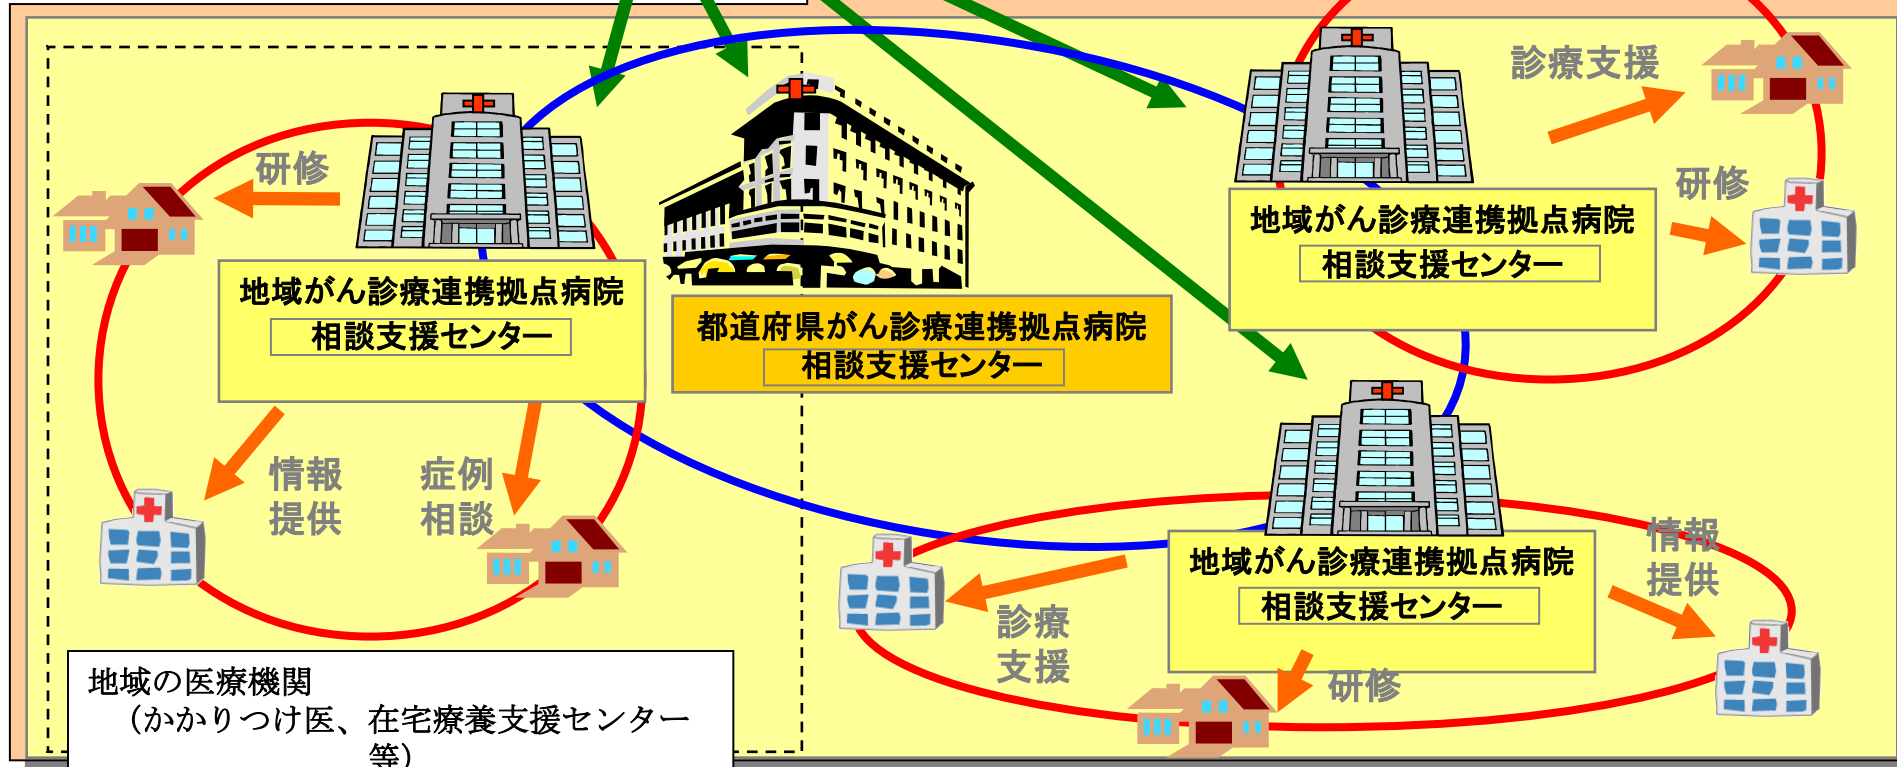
研修

地域がん診療連携拠点病院
相談支援センター

都道府県がん診療連携拠点病院
相談支援センター

診療支援

研修

地域がん診療連携拠点病院
相談支援センター

情報
提供

症例
相談

地域がん診療連携拠点病院
相談支援センター

情報
提供

診療
支援

研修

地域の医療機関
（かかりつけ医、在宅療養支援センター等）